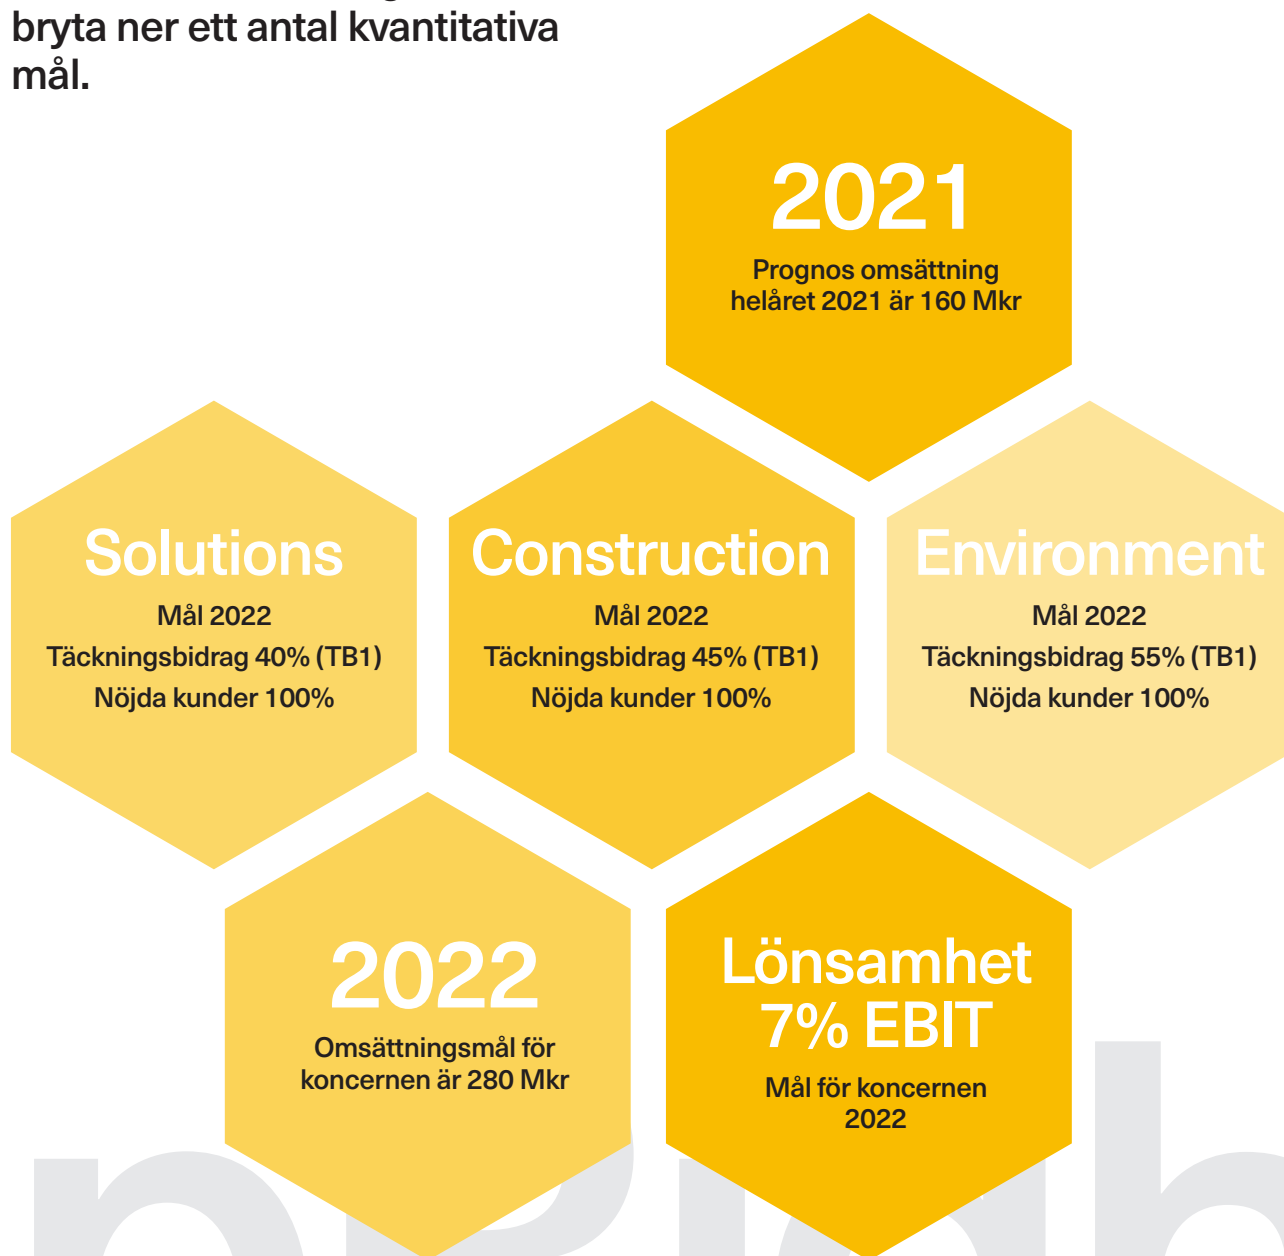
bryta ner ett antal kvantitativa mål.

2021
Prognos omsättning helåret 2021 är 160 Mkr

Solutions
Mål 2022
Täckningsbidrag 40% (TB1)
Nöjda kunder 100%

Construction
Mål 2022
Täckningsbidrag 45% (TB1)
Nöjda kunder 100%

Environment
Mål 2022
Täckningsbidrag 55% (TB1)
Nöjda kunder 100%

2022
Omsättningsmål för koncernen är 280 Mkr

Lönsamhet
7% EBIT
Mål för koncernen 2022